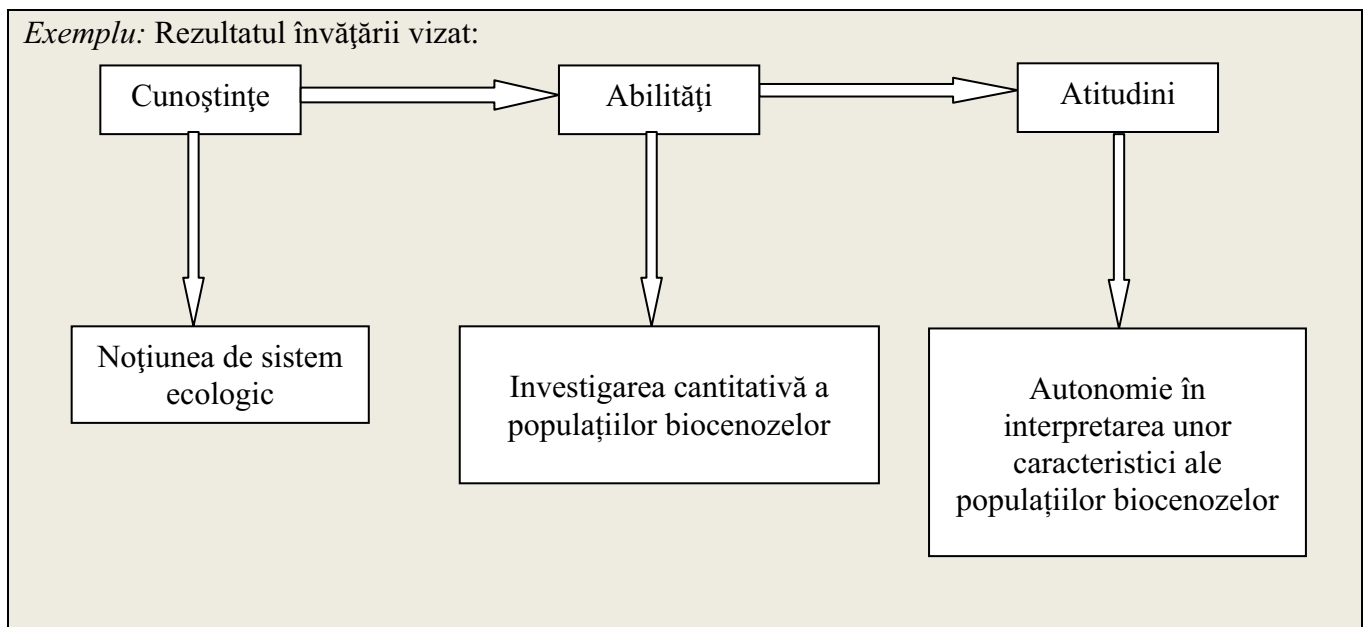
*Exemplu:* Rezultatul învăţării vizat:

Cunoştinţe

Abilităţi

Atitudini

Noţiunea de sistem ecologic

Investigarea cantitativă a populațiilor biocenozelor

Autonomie în interpretarea unor caracteristici ale populațiilor biocenozelor